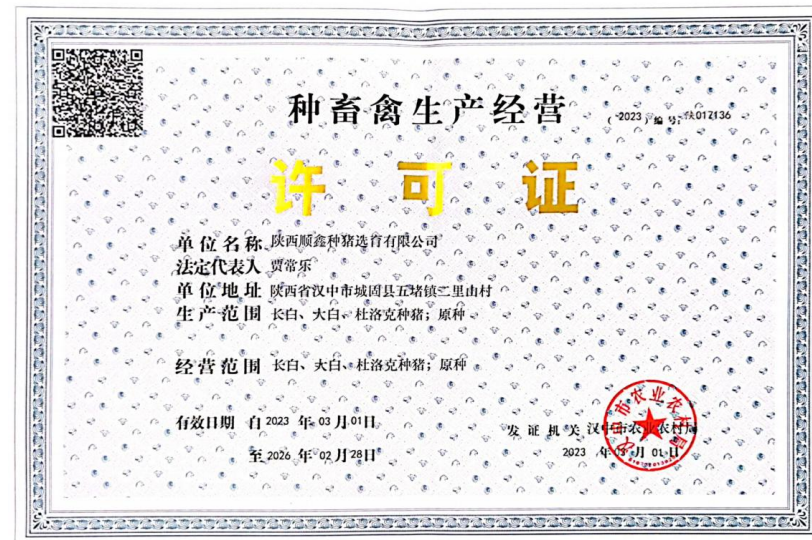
种畜禽生产经营

(2023)编号:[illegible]017136

许 可 证

单位名称 陕西顺鑫种猪选育有限公司
法定代表人 贾常乐
单位地址 陕西省汉中市城固县五堵镇二里由村
生产范围 长白、大白、杜洛克种猪;原种

经营范围 长白、大白、杜洛克种猪;原种

有效日期 自 2023 年 03 月 01 日
至 2026 年 02 月 28 日

发证机关 汉中市农业农村局
2023 年 03 月 01 日

汉中市农业农村局